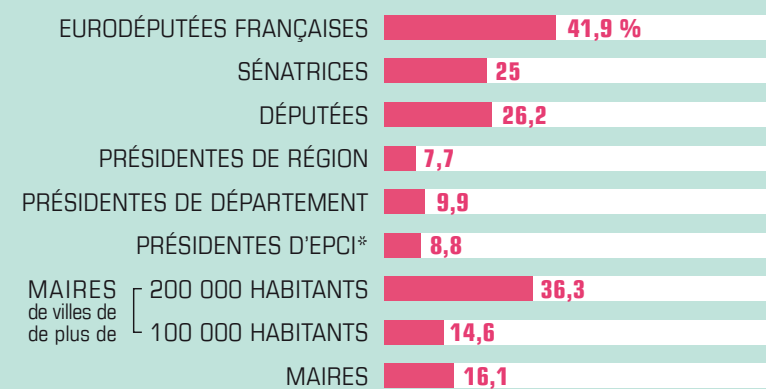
| | |
|---|---|
| EURODÉPUTÉES FRANÇAISES | 41,9 % |
| SÉNATRICES | 25 |
| DÉPUTÉES | 26,2 |
| PRÉSIDENTES DE RÉGION | 7,7 |
| PRÉSIDENTES DE DÉPARTEMENT | 9,9 |
| PRÉSIDENTES D'EPCI* | 8,8 |
| MAIRES de villes de de plus de 200 000 HABITANTS | 36,3 |
| MAIRES de villes de de plus de 100 000 HABITANTS | 14,6 |
| MAIRES | 16,1 |